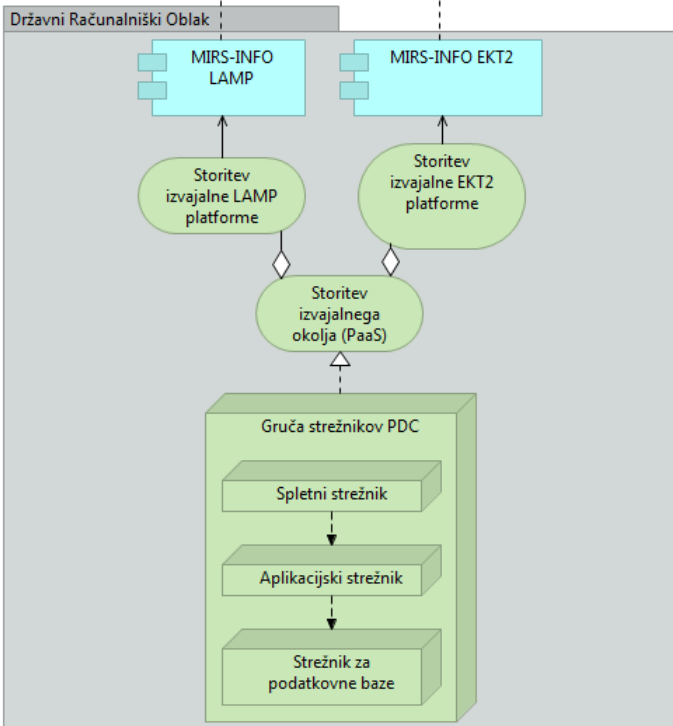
Državni Računalniški Oblak

MIRS-INFO LAMP

MIRS-INFO EKT2

Storitev izvajalne LAMP platforme

Storitev izvajalne EKT2 platforme

Storitev izvajalnega okolja (PaaS)

Gruča strežnikov PDC

Spletni strežnik

Aplikacijski strežnik

Strežnik za podatkovne baze